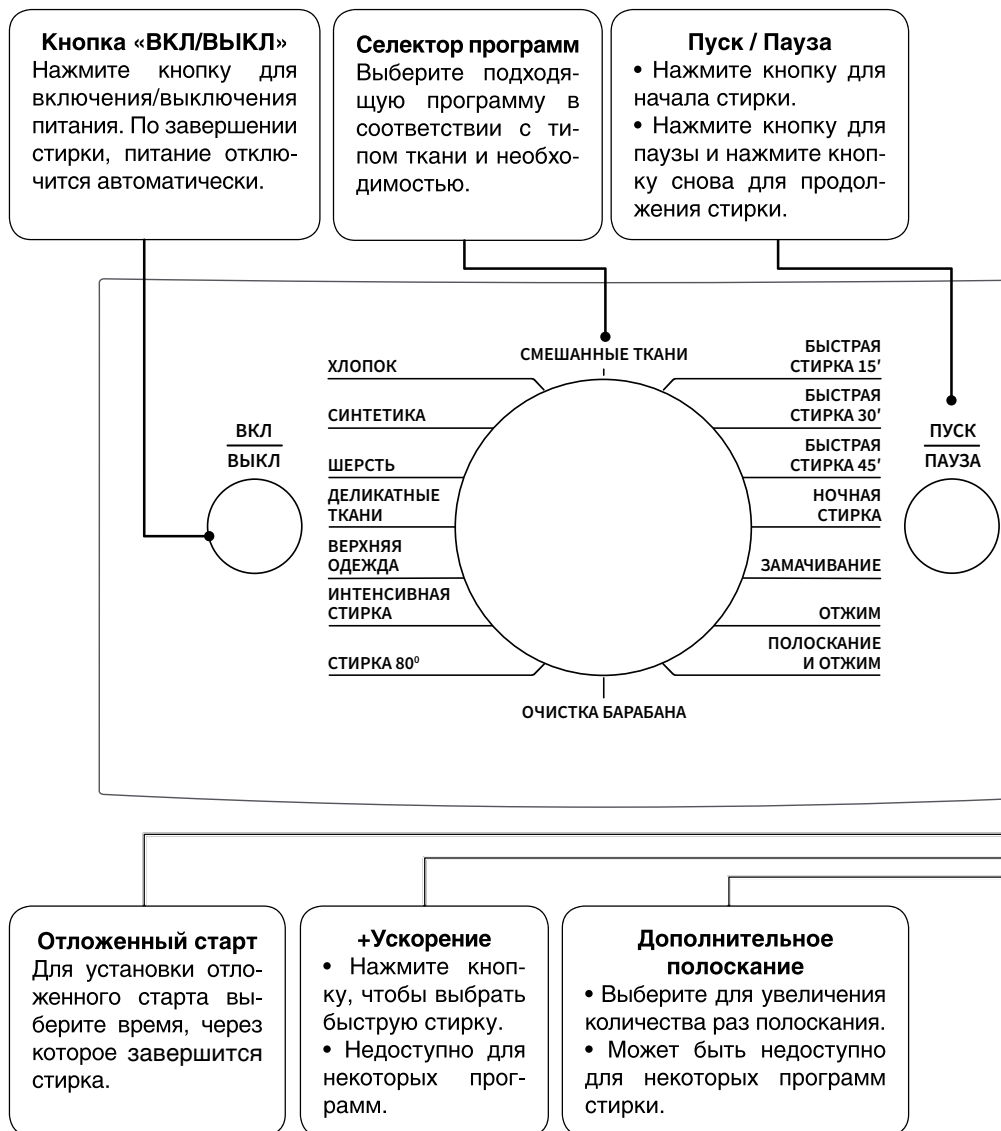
**Кнопка «ВКЛ/ВЫКЛ»**
Нажмите кнопку для включения/выключения питания. По завершении стирки, питание отключится автоматически.

**Селектор программ**
Выберите подходящую программу в соответствии с типом ткани и необходимостью.

**Пуск / Пауза**
• Нажмите кнопку для начала стирки.
• Нажмите кнопку для паузы и нажмите кнопку снова для продолжения стирки.

ВКЛ
ВЫКЛ

СМЕШАННЫЕ ТКАНИ

ХЛОПОК
СИНТЕТИКА
ШЕРСТЬ
ДЕЛИКАТНЫЕ ТКАНИ
ВЕРХНЯЯ ОДЕЖДА
ИНТЕНСИВНАЯ СТИРКА
СТИРКА $80^0$

БЫСТРАЯ СТИРКА 15′
БЫСТРАЯ СТИРКА 30′
БЫСТРАЯ СТИРКА 45′
НОЧНАЯ СТИРКА
ЗАМАЧИВАНИЕ
ОТЖИМ
ПОЛОСКАНИЕ И ОТЖИМ

ОЧИСТКА БАРАБАНА

ПУСК
ПАУЗА

**Отложенный старт**
Для установки отложенного старта выберите время, через которое завершится стирка.

**+Ускорение**
• Нажмите кнопку, чтобы выбрать быструю стирку.
• Недоступно для некоторых программ.

**Дополнительное полоскание**
• Выберите для увеличения количества раз полоскания.
• Может быть недоступно для некоторых программ стирки.